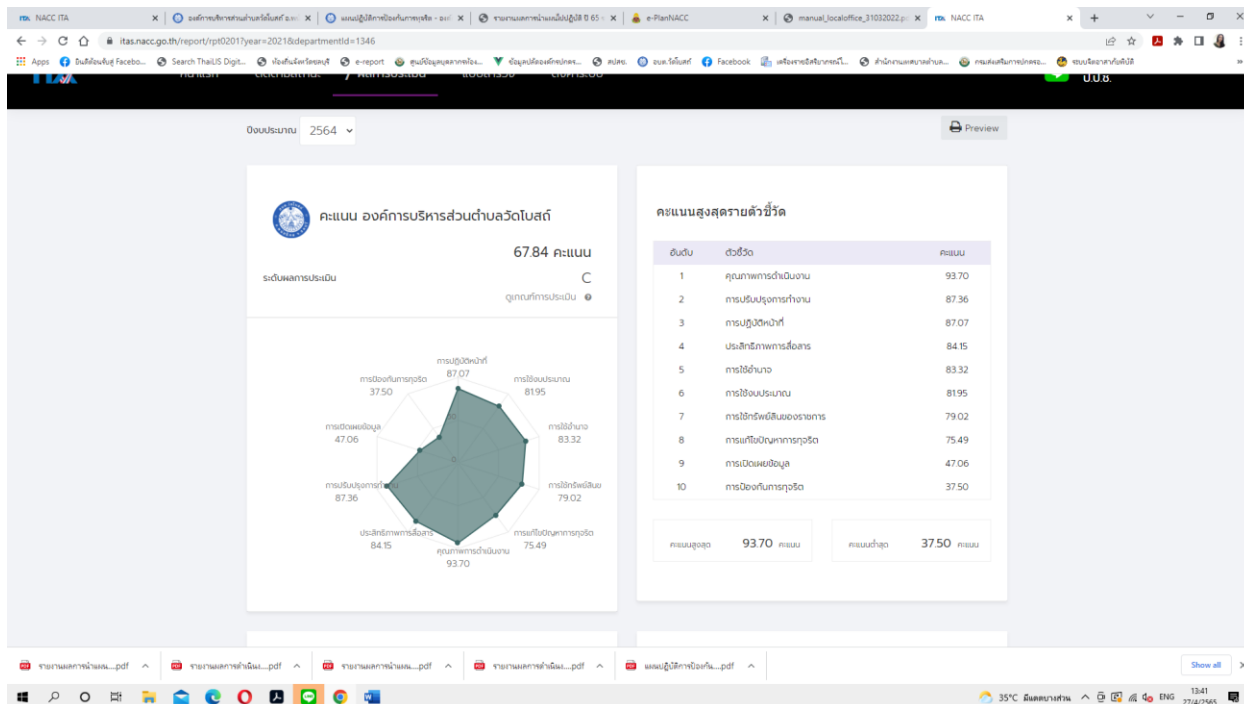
NACC ITA | องค์การบริหารส่วนตำบลวัดโบสถ์ อ.ผ | แผนปฏิบัติการป้องกันการทุจริต - อบต | รายงานผลการดำเนินงานตามแผนปฏิบัติ ปี 65 | e-PlanNACC | manual_localoffice_31032022.pdf | NACC ITA

itas.nacc.go.th/report/rpt0201?year=2021&departmentId=1346

Apps | ยินดีต้อนรับสู่ Facebo... | Search ThaiLIS Digit... | ท้องถิ่นจังหวัดชลบุรี | e-report | ศูนย์ข้อมูลกลางองค์กรปกครอง... | ข้อมูลปกครองส่วนท้องถิ่น | สปสช. | อบต.วัดโบสถ์ | Facebook | | สำนักงานสถิติ | กรมส่งเสริมการปกครอง... | ระบบจัดอาสาพัฒนา

ปีงบประมาณ 2564

Preview

คะแนน องค์การบริหารส่วนตำบลวัดโบสถ์

67.84 คะแนน

ระดับผลการประเมิน C

ดูเกณฑ์การประเมิน

การปฏิบัติหน้าที่ 87.07
การใช้งบประมาณ 81.95
การใช้อำนาจ 83.32
การใช้ทรัพย์สิน 79.02
การแก้ไขปัญหาการทุจริต 75.49
คุณภาพการดำเนินงาน 93.70
ประสิทธิภาพการสื่อสาร 84.15
การปรับปรุงการทำงาน 87.36
การเปิดเผยข้อมูล 47.06
การป้องกันการทุจริต 37.50

คะแนนสูงสุดรายตัวชี้วัด

| อันดับ | ตัวชี้วัด | คะแนน |
|---|---|---|
| 1 | คุณภาพการดำเนินงาน | 93.70 |
| 2 | การปรับปรุงการทำงาน | 87.36 |
| 3 | การปฏิบัติหน้าที่ | 87.07 |
| 4 | ประสิทธิภาพการสื่อสาร | 84.15 |
| 5 | การใช้อำนาจ | 83.32 |
| 6 | การใช้งบประมาณ | 81.95 |
| 7 | การใช้ทรัพย์สินของราชการ | 79.02 |
| 8 | การแก้ไขปัญหาการทุจริต | 75.49 |
| 9 | การเปิดเผยข้อมูล | 47.06 |
| 10 | การป้องกันการทุจริต | 37.50 |

คะแนนสูงสุด 93.70 คะแนน
คะแนนต่ำสุด 37.50 คะแนน

รายงานผลการดำเนิน....pdf | รายงานผลการดำเนิน....pdf | รายงานผลการดำเนิน....pdf | รายงานผลการดำเนิน....pdf | แผนปฏิบัติการป้องกัน....pdf | Show all

35°C มีแดดบางส่วน ENG 13:41 27/4/2565